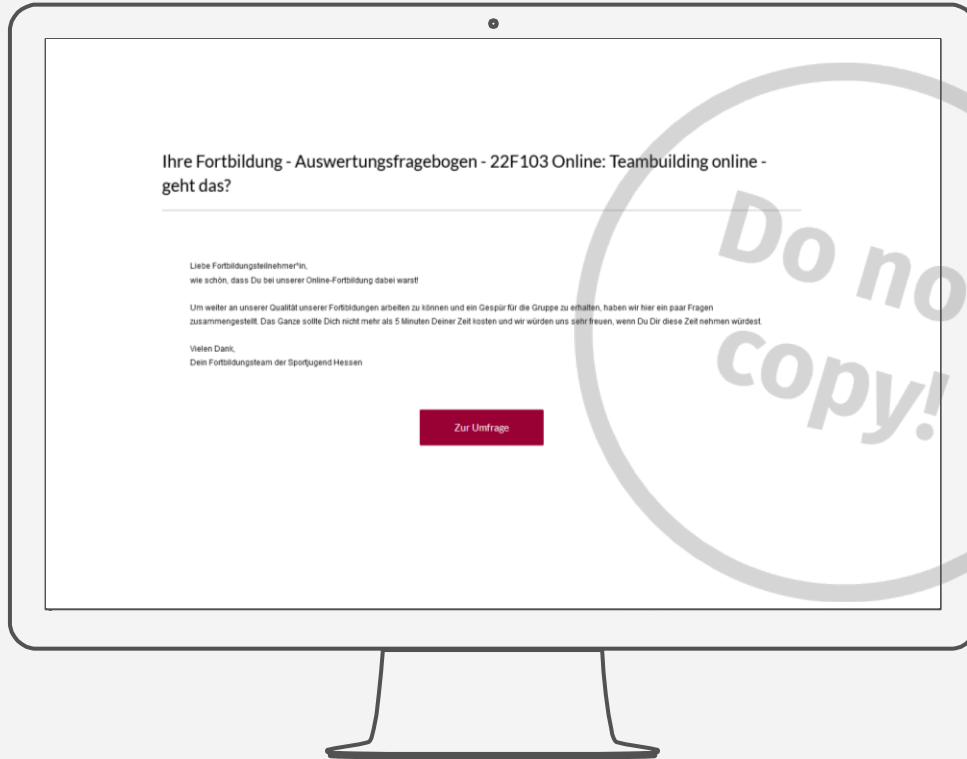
Ihre Fortbildung - Auswertungsfragebogen - 22F103 Online: Teambuilding online - geht das?

Liebe Fortbildungsteilnehmer*in,
wie schön, dass Du bei unserer Online-Fortbildung dabei warst!

Um weiter an unserer Qualität unserer Fortbildungen arbeiten zu können und ein Gespür für die Gruppe zu erhalten, haben wir hier ein paar Fragen zusammengestellt. Das Ganze sollte Dich nicht mehr als 5 Minuten Deiner Zeit kosten und wir würden uns sehr freuen, wenn Du Dir diese Zeit nehmen würdest.

Vielen Dank,
Dein Fortbildungsteam der Sportjugend Hessen

Zur Umfrage

Do no
copy!